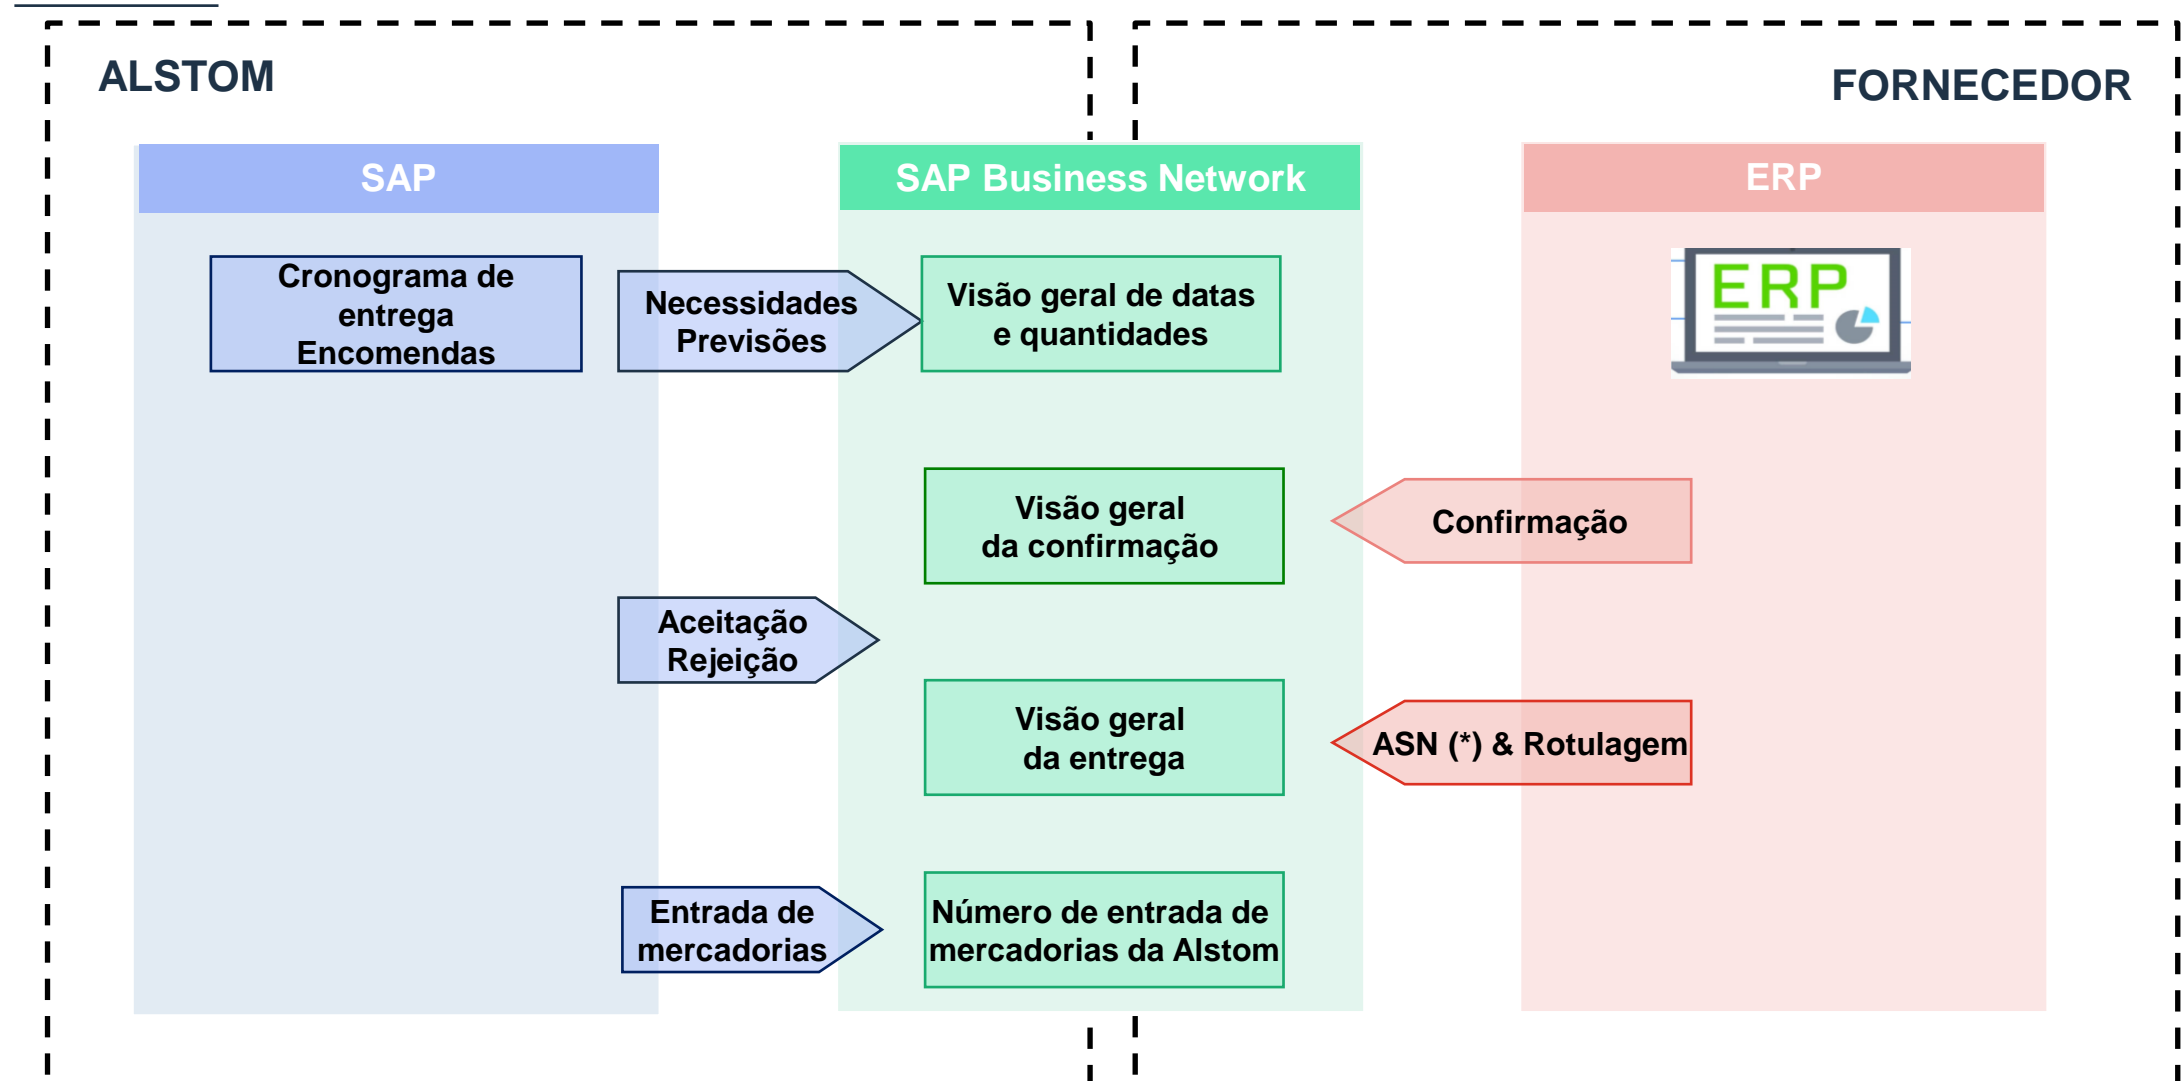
ALSTOM

FORNECEDOR

SAP

SAP Business Network

ERP

Cronograma de entrega Encomendas

Necessidades Previsões

Visão geral de datas e quantidades

ERP

Visão geral da confirmação

Confirmação

Aceitação Rejeição

Visão geral da entrega

ASN (*) & Rotulagem

Entrada de mercadorias

Número de entrada de mercadorias da Alstom